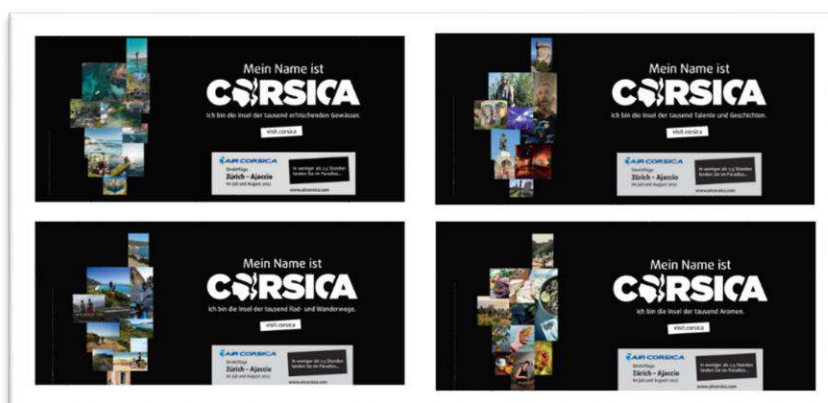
Mein Name ist
CORSICA
Ich bin die Insel der tausend erfrischenden Gewässer.
visit.corsica
AIR CORSICA
Direktflüge
Zürich - Ajaccio
im Juli und August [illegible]
In weniger als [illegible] Stunden landen Sie im Paradies...
www.aircorsica.com

Mein Name ist
CORSICA
Ich bin die Insel der tausend Talente und Geschichten.
visit.corsica
AIR CORSICA
Direktflüge
Zürich - Ajaccio
im Juli und August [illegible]
In weniger als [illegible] Stunden landen Sie im Paradies...
www.aircorsica.com

Mein Name ist
CORSICA
Ich bin die Insel der tausend Rad- und Wanderwege.
visit.corsica
AIR CORSICA
Direktflüge
Zürich - Ajaccio
im Juli und August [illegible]
In weniger als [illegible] Stunden landen Sie im Paradies...
www.aircorsica.com

Mein Name ist
CORSICA
Ich bin die Insel der tausend Aromen.
visit.corsica
AIR CORSICA
Direktflüge
Zürich - Ajaccio
im Juli und August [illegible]
In weniger als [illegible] Stunden landen Sie im Paradies...
www.aircorsica.com